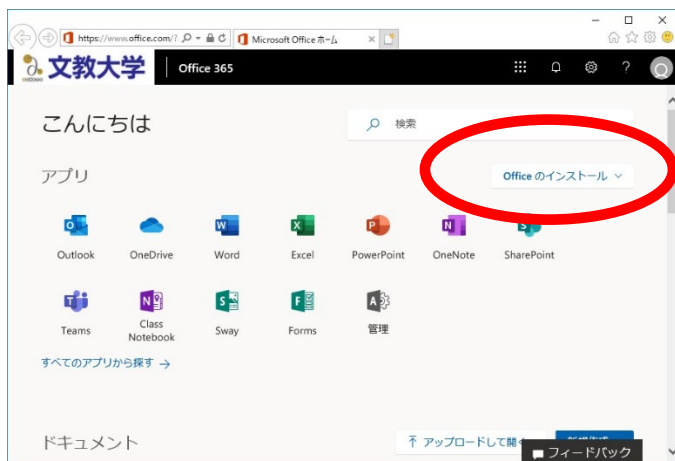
https://www.office.com/?
Microsoft Office ホーム

文教大学
Office 365

こんにちは

検索

アプリ

Office のインストール

Outlook
OneDrive
Word
Excel
PowerPoint
OneNote
SharePoint

Teams
Class Notebook
Sway
Forms
管理

すべてのアプリから探す →

ドキュメント

アップロードして開く

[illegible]

フィードバック